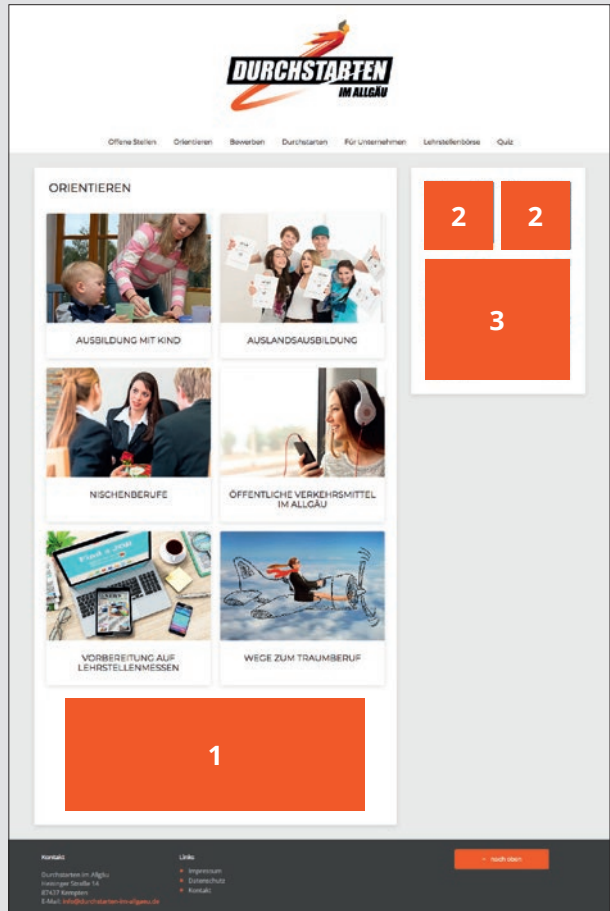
DURCHSTARTEN IM ALLGÄU

Offene Stellen Orientieren Bewerben Durchstarten Für Unternehmen Lehrstellenbörse Quiz

ORIENTIEREN

AUSBILDUNG MIT KIND

AUSLANDSAUSBILDUNG

NISCHENBERUFE

ÖFFENTLICHE VERKEHRSMITTEL IM ALLGÄU

VORBEREITUNG AUF LEHRSTELLENMESSEN

WEGE ZUM TRAUMBERUF

1

2

2

3

Kontakt

Durchstarten im Allgäu
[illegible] Straße 14
87437 Kempten
E-Mail: info@durchstarten-im-allgaeu.de

Links

Impressum
Datenschutz
Kontakt

nach oben